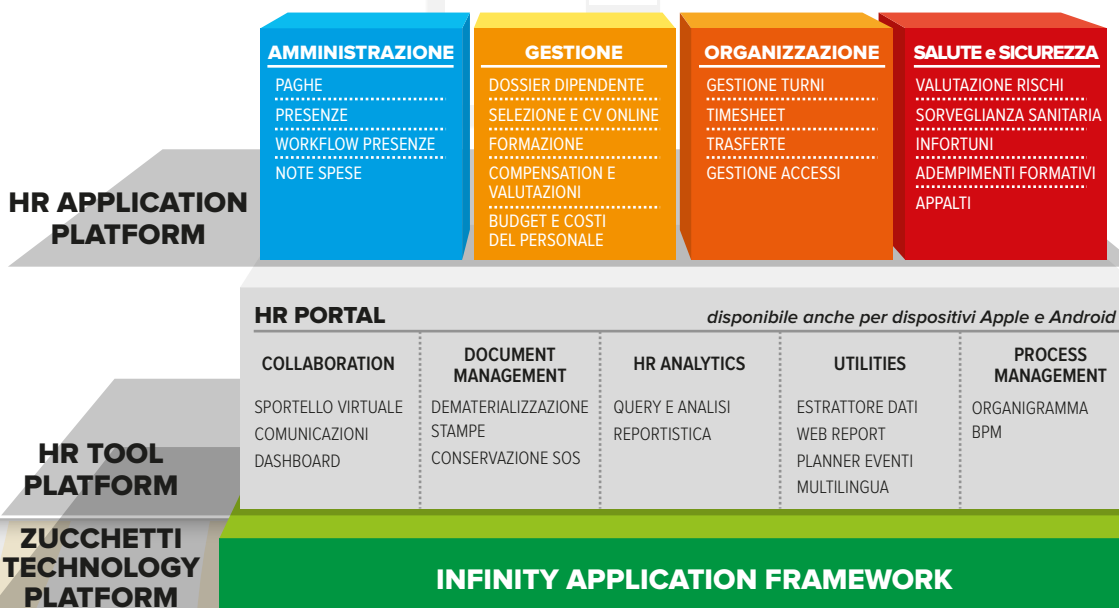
AMMINISTRAZIONE
PAGHE
PRESENZE
WORKFLOW PRESENZE
NOTE SPESE

GESTIONE
DOSSIER DIPENDENTE
SELEZIONE E CV ONLINE
FORMAZIONE
COMPENSATION E VALUTAZIONI
BUDGET E COSTI DEL PERSONALE

ORGANIZZAZIONE
GESTIONE TURNI
TIMESHEET
TRASFERTE
GESTIONE ACCESSI

SALUTE e SICUREZZA
VALUTAZIONE RISCHI
SORVEGLIANZA SANITARIA
INFORTUNI
ADEMPIMENTI FORMATIVI
APPALTI

HR APPLICATION PLATFORM

HR PORTAL
disponibile anche per dispositivi Apple e Android

COLLABORATION
SPORTELLO VIRTUALE
COMUNICAZIONI
DASHBOARD

DOCUMENT MANAGEMENT
DEMATERIALIZZAZIONE STAMPE
CONSERVAZIONE SOS

HR ANALYTICS
QUERY E ANALISI
REPORTISTICA

UTILITIES
ESTRATTORE DATI
WEB REPORT
PLANNER EVENTI
MULTILINGUA

PROCESS MANAGEMENT
ORGANIGRAMMA
BPM

HR TOOL PLATFORM

ZUCCHETTI TECHNOLOGY PLATFORM

INFINITY APPLICATION FRAMEWORK